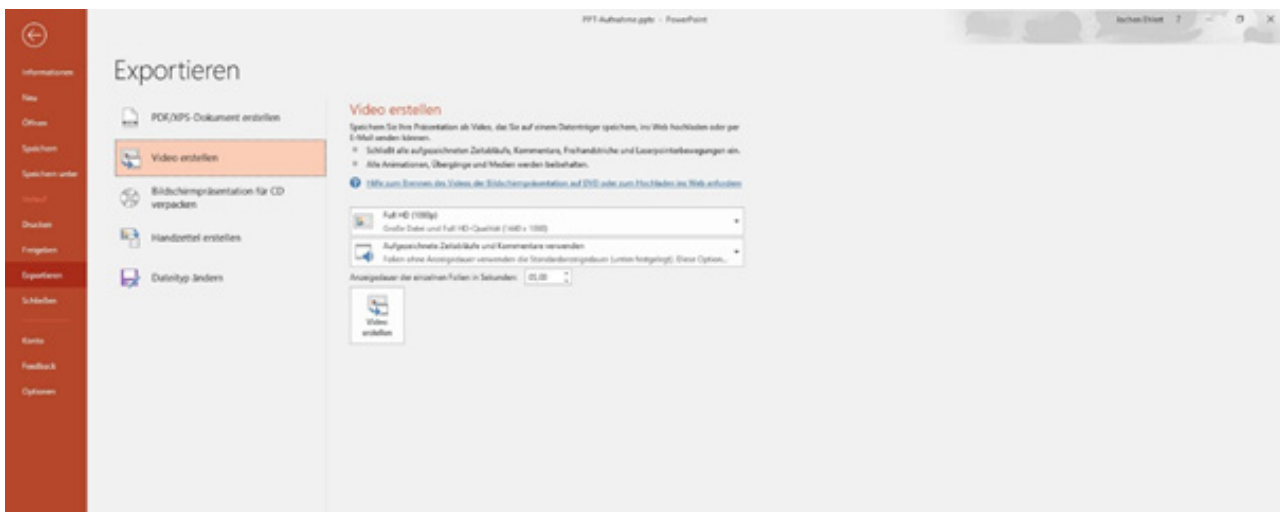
PPT-Aufnahme.pptx - PowerPoint

Jochen Ehlert ? – ❐ ×

Informationen
Neu
Öffnen
Speichern
Speichern unter
Verlauf
Drucken
Freigeben
Exportieren
Schließen
Konto
Feedback
Optionen

Exportieren

PDF/XPS-Dokument erstellen
Video erstellen
Bildschirmpräsentation für CD verpacken
Handzettel erstellen
Dateityp ändern

Video erstellen

Speichern Sie Ihre Präsentation als Video, das Sie auf einem Datenträger speichern, ins Web hochladen oder per E-Mail senden können.

Schließt alle aufgezeichneten Zeitabläufe, Kommentare, Freihandstriche und Laserpointerbewegungen ein.

Alle Animationen, Übergänge und Medien werden beibehalten.

Hilfe zum Brennen des Videos der Bildschirmpräsentation auf DVD oder zum Hochladen ins Web erhalten

Full HD (1080p)
Große Datei und Full HD-Qualität (1440 x 1080)

Aufgezeichnete Zeitabläufe und Kommentare verwenden
Folien ohne Anzeigedauer verwenden die Standardanzeigedauer (unten festgelegt). Diese Option...

Anzeigedauer der einzelnen Folien in Sekunden: 05,00

Video erstellen